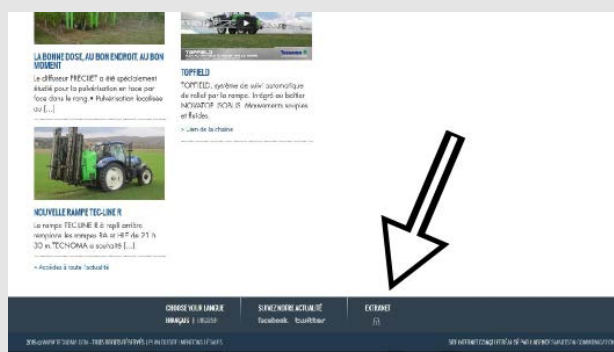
LA BONNE DOSE, AU BON ENDROIT, AU BON MOMENT

Le diffuseur PRECIJET a été spécialement étudié pour la pulvérisation en face par face dans le rang. • Pulvérisation localisée au [...]

NOUVELLE RAMPE TEC-LINE R

La rampe TEC-LINE R à repli arrière complète les rampes 36 et 42 de 21 à 30 m. TECNOMA a souhaité [...]

» Accédez à toute l'actualité

TOPFIELD

Tecnoma

TOPFIELD

TOPFIELD, système de suivi automatique de relief par la rampe. Intégré au boîtier NOVATOP SOLID. Mouvements souples et fluides.

» Lien de la chaîne

CHOOSE YOUR LANGUE
FRANÇAIS | ENGLISH

SUIVEZ NOTRE ACTUALITÉ
facebook twitter

EXTRANET

2016 © WWW.TECNOMA.COM - TOUS DROITS RÉSERVÉS | PLAN DU SITE | MENTIONS LÉGALES

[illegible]